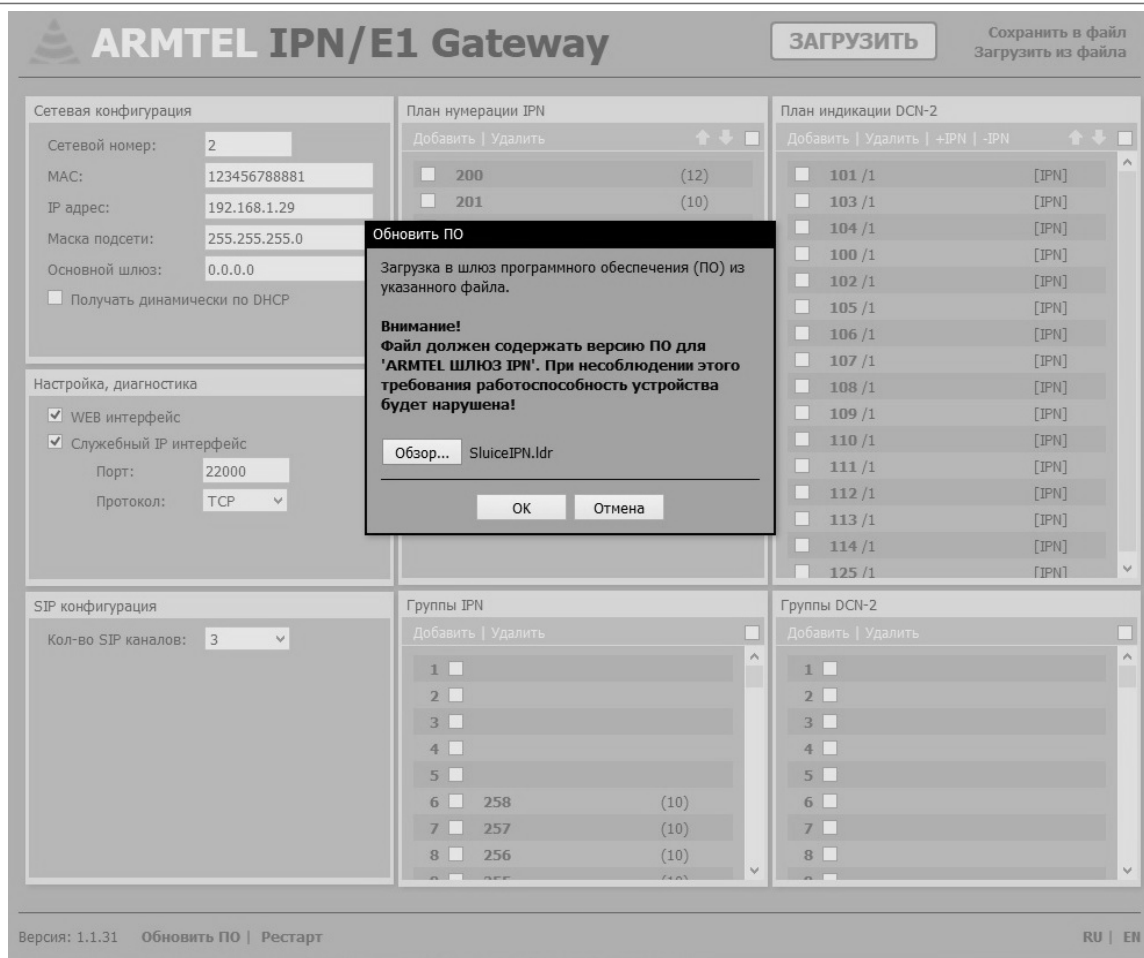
ARMTEL IPN/E1 Gateway

ЗАГРУЗИТЬ

Сохранить в файл
Загрузить из файла

Сетевая конфигурация

Сетевой номер: 2
MAC: 123456788881
IP адрес: 192.168.1.29
Маска подсети: 255.255.255.0
Основной шлюз: 0.0.0.0
Получать динамически по DHCP

Настройка, диагностика

WEB интерфейс
Служебный IP интерфейс
Порт: 22000
Протокол: TCP

SIP конфигурация

Кол-во SIP каналов: 3

План нумерации IPN

Добавить | Удалить

| | |
|---|---|
| 200 | (12) |
| 201 | (10) |

Обновить ПО

Загрузка в шлюз программного обеспечения (ПО) из указанного файла.

Внимание!
Файл должен содержать версию ПО для 'ARMTEL ШЛЮЗ IPN'. При несоблюдении этого требования работоспособность устройства будет нарушена!

Обзор... SluiceIPN.ldr

OK Отмена

План индикации DCN-2

Добавить | Удалить | +IPN | -IPN

| | |
|---|---|
| 101 /1 | [IPN] |
| 103 /1 | [IPN] |
| 104 /1 | [IPN] |
| 100 /1 | [IPN] |
| 102 /1 | [IPN] |
| 105 /1 | [IPN] |
| 106 /1 | [IPN] |
| 107 /1 | [IPN] |
| 108 /1 | [IPN] |
| 109 /1 | [IPN] |
| 110 /1 | [IPN] |
| 111 /1 | [IPN] |
| 112 /1 | [IPN] |
| 113 /1 | [IPN] |
| 114 /1 | [IPN] |
| 125 /1 | [IPN] |

Группы IPN

Добавить | Удалить

| | | |
|---|---|---|
| 1 | | |
| 2 | | |
| 3 | | |
| 4 | | |
| 5 | | |
| 6 | 258 | (10) |
| 7 | 257 | (10) |
| 8 | 256 | (10) |

Группы DCN-2

Добавить | Удалить

1
2
3
4
5
6
7
8

Версия: 1.1.31 Обновить ПО | Рестарт

RU | EN